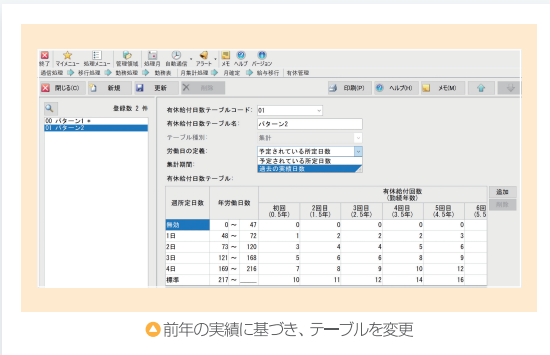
終了 マイメニュー 処理メニュー 管理領域 処理月 自動通信 アラート メモ ヘルプ バージョン
通信処理 移行処理 勤務処理 勤務表 月集計処理 月締変 給与移行 有休管理

閉じる(C) 新規 更新 削除 印刷(P) ヘルプ(H) メモ(M)

登録数 2 件
00 パターン1 *
01 パターン2

有休給付日数テーブルコード: 01
有休給付日数テーブル名: パターン2
テーブル種別: 集計
労働日の定義: 予定されている所定日数
集計期間: 予定されている所定日数
過去の実績日数

有休給付日数テーブル:

| 週所定日数 | 年労働日数 | 初回 (0.5年) | 2回目 (1.5年) | 3回目 (2.5年) | 4回目 (3.5年) | 5回目 (4.5年) | 6回目 (5.5 |
|---|---|---|---|---|---|---|---|
| 無効 | 0 ~ 47 | 0 | 0 | 0 | 0 | 0 | |
| 1日 | 48 ~ 72 | 1 | 2 | 2 | 2 | 3 | |
| 2日 | 73 ~ 120 | 3 | 4 | 4 | 5 | 6 | |
| 3日 | 121 ~ 168 | 5 | 6 | 6 | 8 | 9 | |
| 4日 | 169 ~ 216 | 7 | 8 | 9 | 10 | 12 | |
| 標準 | 217 ~ | 10 | 11 | 12 | 14 | 16 | |

有休給付日数 (勤続年数)
追加
削除

前年の実績に基づき、テーブルを変更